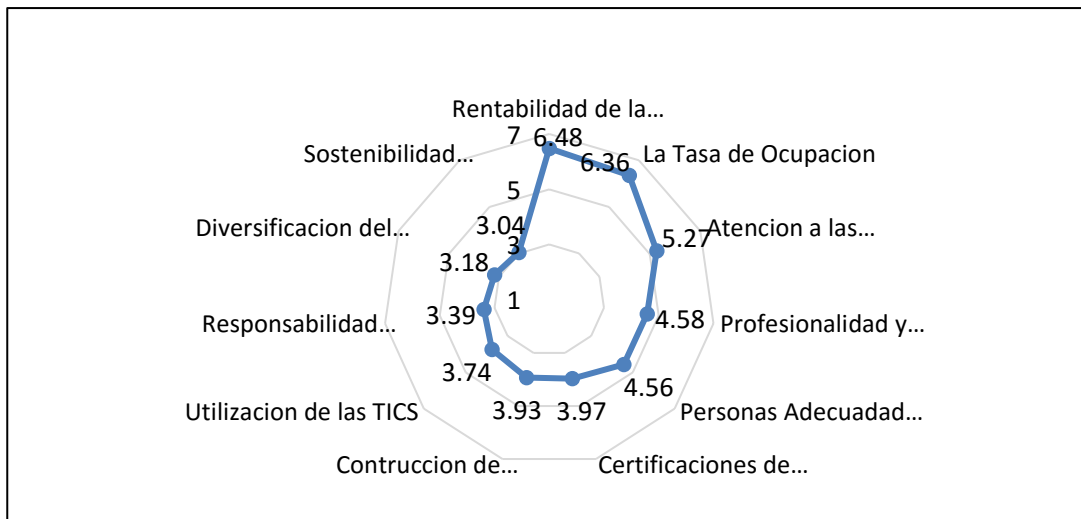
Rentabilidad de la…
La Tasa de Ocupacion
Atencion a las…
Profesionalidad y…
Personas Adecuadad…
Certificaciones de…
Contruccion de…
Utilizacion de las TICS
Responsabilidad…
Diversificacion del…
Sostenibilidad…
7
5
3
1
6.48
6.36
5.27
4.58
4.56
3.97
3.93
3.74
3.39
3.18
3.04